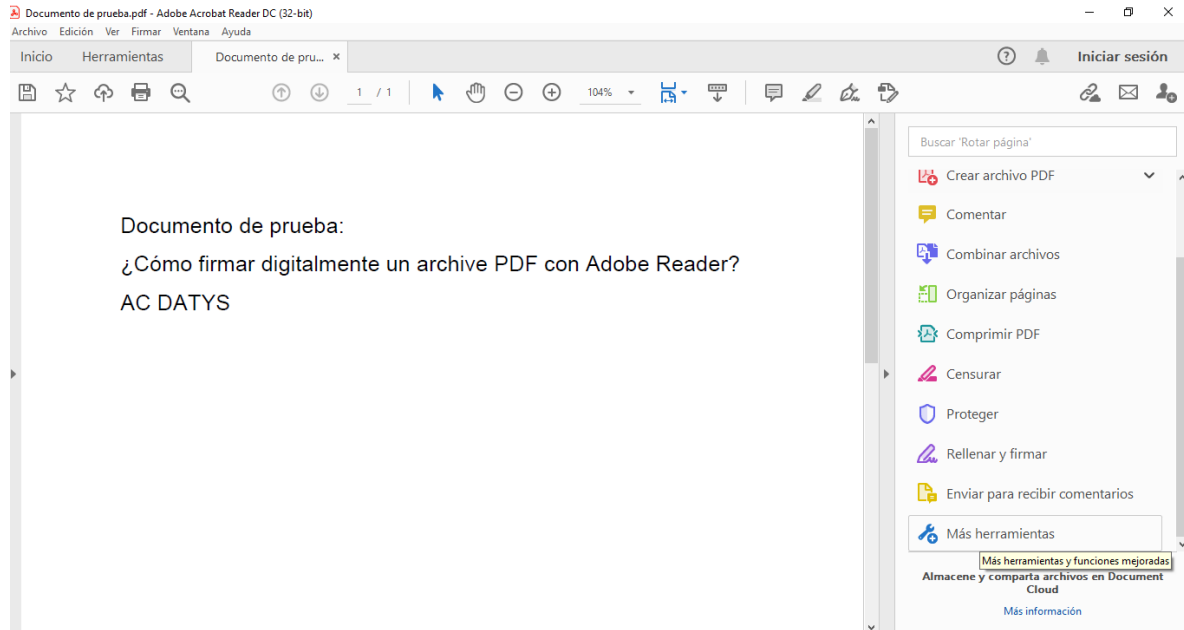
Documento de prueba.pdf - Adobe Acrobat Reader DC (32-bit)
Archivo Edición Ver Firmar Ventana Ayuda
Inicio Herramientas Documento de pru... ×
? Iniciar sesión
1 / 1 104%

Documento de prueba:
¿Cómo firmar digitalmente un archive PDF con Adobe Reader?
AC DATYS

Buscar 'Rotar página'
Crear archivo PDF
Comentar
Combinar archivos
Organizar páginas
Comprimir PDF
Censurar
Proteger
Rellenar y firmar
Enviar para recibir comentarios
Más herramientas
Más herramientas y funciones mejoradas
Almacene y comparta archivos en Document Cloud
Más información